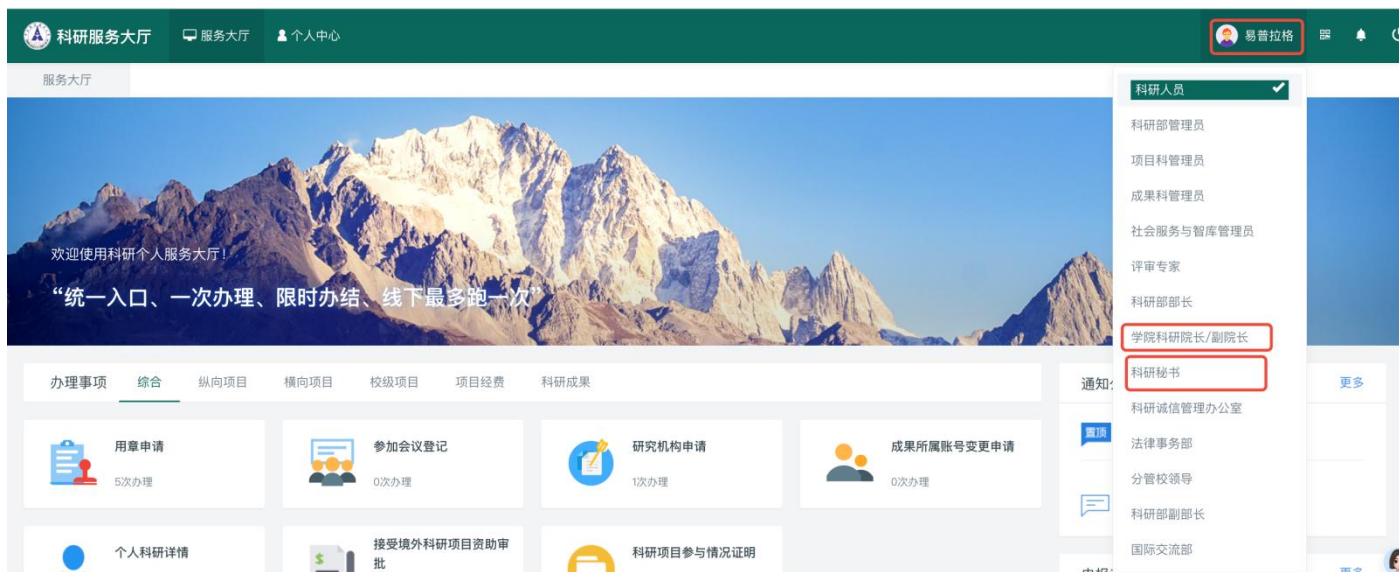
科研服务大厅　服务大厅　个人中心　易普拉格

服务大厅

欢迎使用科研个人服务大厅！

“统一入口、一次办理、限时办结、线下最多跑一次”

科研人员
科研部管理员
项目科管理员
成果科管理员
社会服务与智库管理员
评审专家
科研部部长
学院科研院长/副院长
科研秘书
科研诚信管理办公室
法律事务部
分管校领导
科研部副部长
国际交流部

办理事项　综合　纵向项目　横向项目　校级项目　项目经费　科研成果

通知　更多

置顶

用章申请
5次办理

参加会议登记
0次办理

研究机构申请
1次办理

成果所属账号变更申请
0次办理

个人科研详情

接受境外科研项目资助审批

科研项目参与情况证明

更多